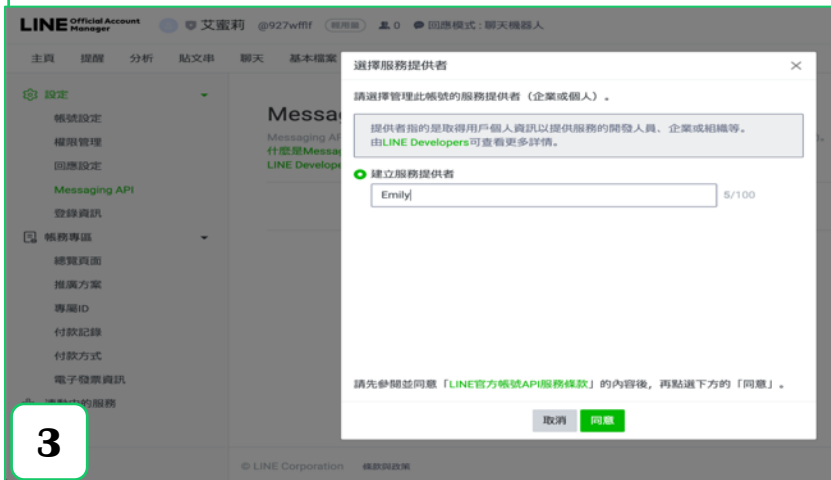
LINE Official Account Manager 艾蜜莉 @927wfflf 輕用版 0 回應模式：聊天機器人

主頁 提醒 分析 貼文串 聊天 基本檔案

設定
帳號設定
權限管理
回應設定
Messaging API
登錄資訊
帳務專區
總覽頁面
推廣方案
專屬ID
付款記錄
付款方式
電子發票資訊
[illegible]中的服務

Messag
Messaging AP
什麼是Messag
LINE Develope

選擇服務提供者

請選擇管理此帳號的服務提供者（企業或個人）。

提供者指的是取得用戶個人資訊以提供服務的開發人員、企業或組織等。
由LINE Developers可查看更多詳情。

建立服務提供者

Emily

5/100

請先參閱並同意「LINE官方帳號API服務條款」的內容後，再點選下方的「同意」。

取消 同意

3

© LINE Corporation 條款與政策